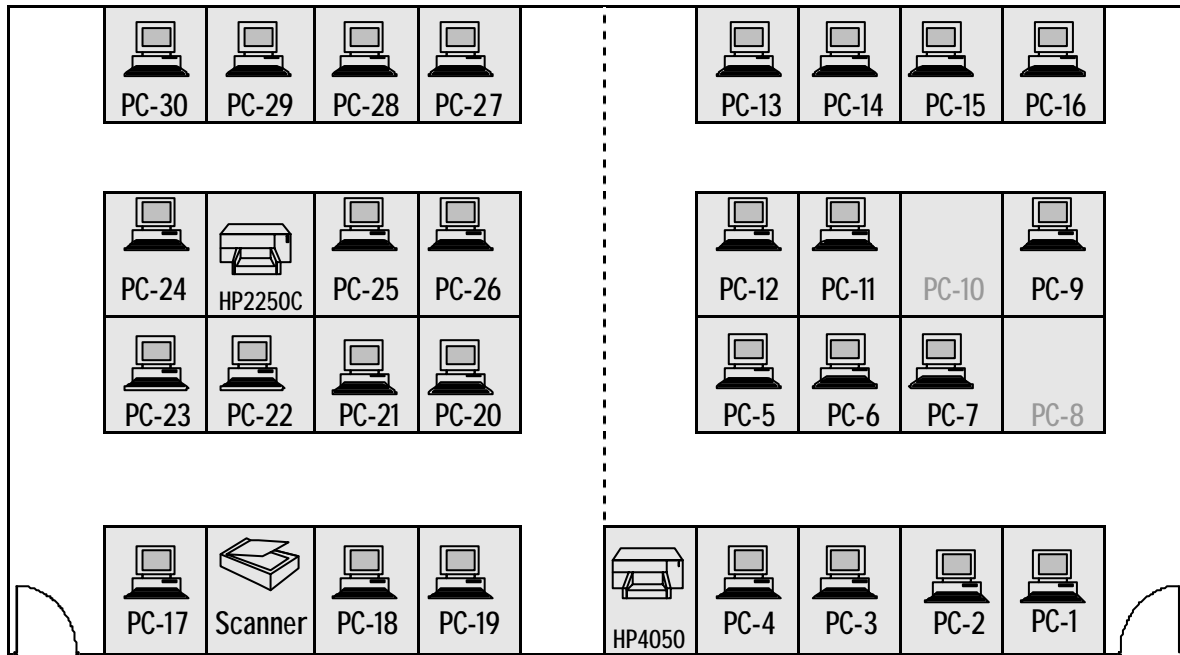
PC-30 PC-29 PC-28 PC-27

PC-13 PC-14 PC-15 PC-16

PC-24 HP2250C PC-25 PC-26

PC-12 PC-11 PC-10 PC-9

PC-23 PC-22 PC-21 PC-20

PC-5 PC-6 PC-7 PC-8

PC-17 Scanner PC-18 PC-19

HP4050 PC-4 PC-3 PC-2 PC-1